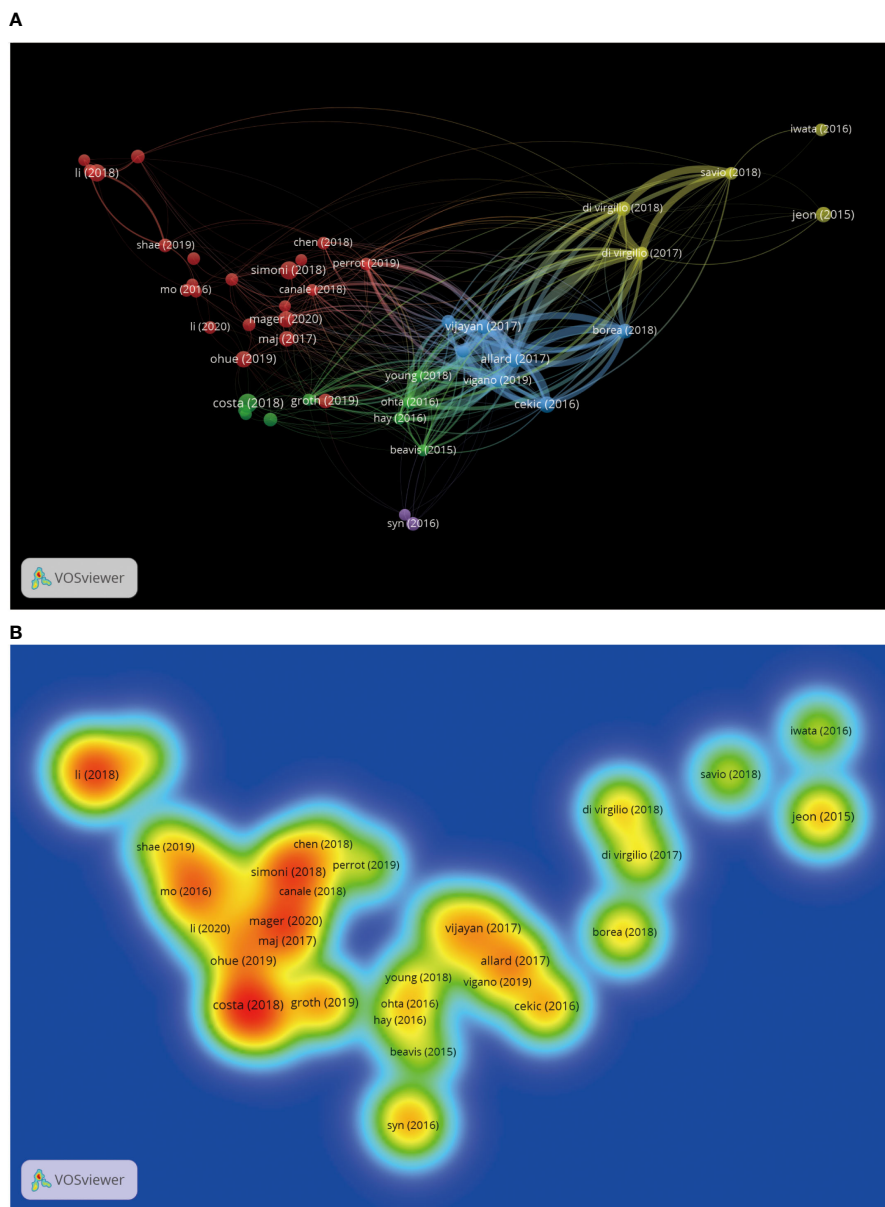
A

iwata (2016)
li (2018)
savio (2018)
di virgilio (2018)
jeon (2015)
shae (2019)
chen (2018)
di virgilio (2017)
simoni (2018)
perrot (2019)
mo (2016)
canale (2018)
li (2020)
mager (2020)
vijayan (2017)
borea (2018)
maj (2017)
allard (2017)
ohue (2019)
young (2018)
vigano (2019)
costa (2018)
groth (2019)
ohta (2016)
cekic (2016)
hay (2016)
beavis (2015)
syn (2016)
VOSviewer

B

iwata (2016)
li (2018)
savio (2018)
di virgilio (2018)
jeon (2015)
shae (2019)
chen (2018)
di virgilio (2017)
simoni (2018)
perrot (2019)
mo (2016)
canale (2018)
mager (2020)
vijayan (2017)
borea (2018)
li (2020)
maj (2017)
allard (2017)
ohue (2019)
young (2018)
vigano (2019)
costa (2018)
groth (2019)
ohta (2016)
cekic (2016)
hay (2016)
beavis (2015)
syn (2016)
VOSviewer